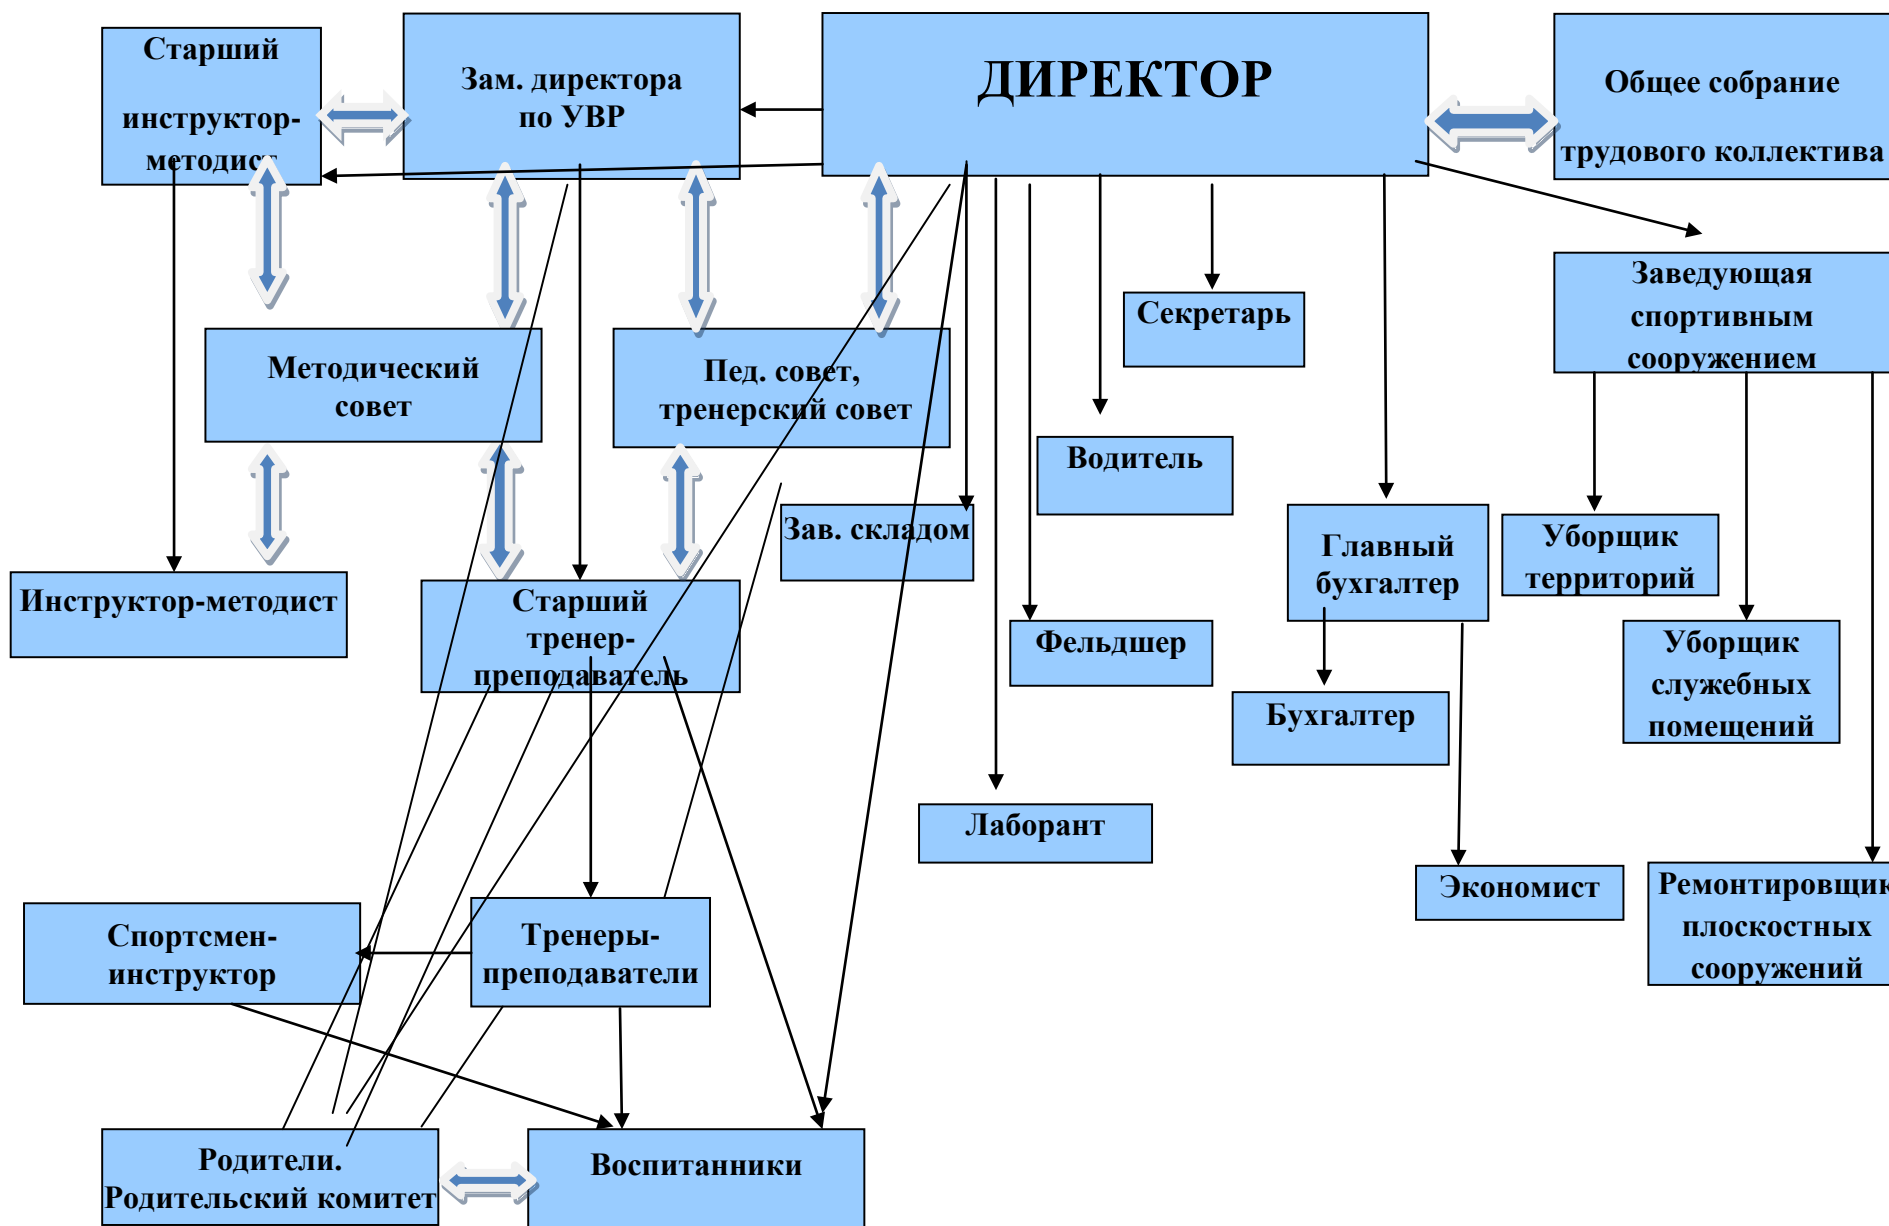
ДИРЕКТОР

Старший инструктор-методист

Зам. директора по УВР

Общее собрание трудового коллектива

Заведующая спортивным сооружением

Секретарь

Методический совет

Пед. совет, тренерский совет

Водитель

Зав. складом

Главный бухгалтер

Уборщик территорий

Инструктор-методист

Старший тренер-преподаватель

Фельдшер

Уборщик служебных помещений

Бухгалтер

Лаборант

Экономист

Ремонтировщик плоскостных сооружений

Спортсмен-инструктор

Тренеры-преподаватели

Родители. Родительский комитет

Воспитанники